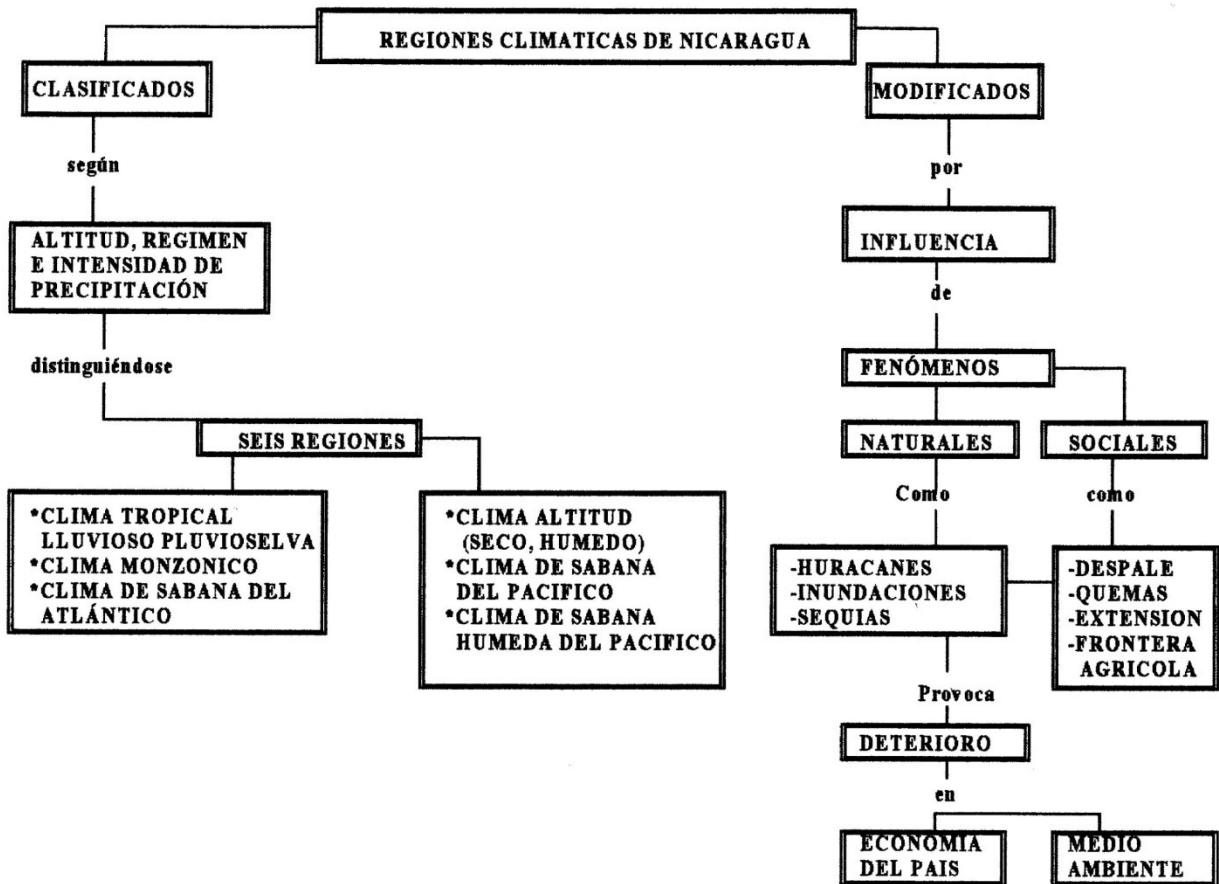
REGIONES CLIMATICAS DE NICARAGUA

CLASIFICADOS

según

ALTITUD, REGIMEN E INTENSIDAD DE PRECIPITACIÓN

distinguiéndose

SEIS REGIONES

*CLIMA TROPICAL LLUVIOSO PLUVIOSELVA
*CLIMA MONZONICO
*CLIMA DE SABANA DEL ATLÁNTICO

*CLIMA ALTITUD (SECO, HUMEDO)
*CLIMA DE SABANA DEL PACIFICO
*CLIMA DE SABANA HUMEDA DEL PACIFICO

MODIFICADOS

por

INFLUENCIA

de

FENÓMENOS

NATURALES

SOCIALES

Como

como

-HURACANES
-INUNDACIONES
-SEQUIAS

-DESPALE
-QUEMAS
-EXTENSION
-FRONTERA AGRICOLA

Provoca

DETERIORO

en

ECONOMIA DEL PAIS

MEDIO AMBIENTE